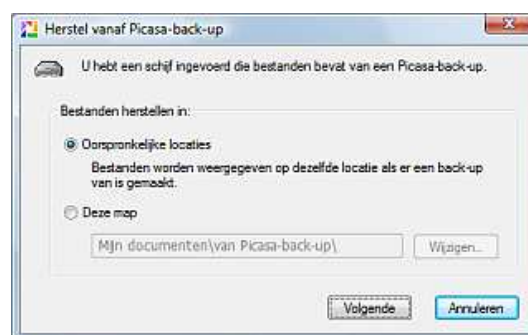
Herstel vanaf Picasa-back-up

U hebt een schijf ingevoerd die bestanden bevat van een Picasa-back-up.

Bestanden herstellen in:

Oorspronkelijke locaties

Bestanden worden weergegeven op dezelfde locatie als er een back-up van is gemaakt.

Deze map

Mijn documenten\van Picasa-back-up\

Wijzigen...

Volgende

Annuleren